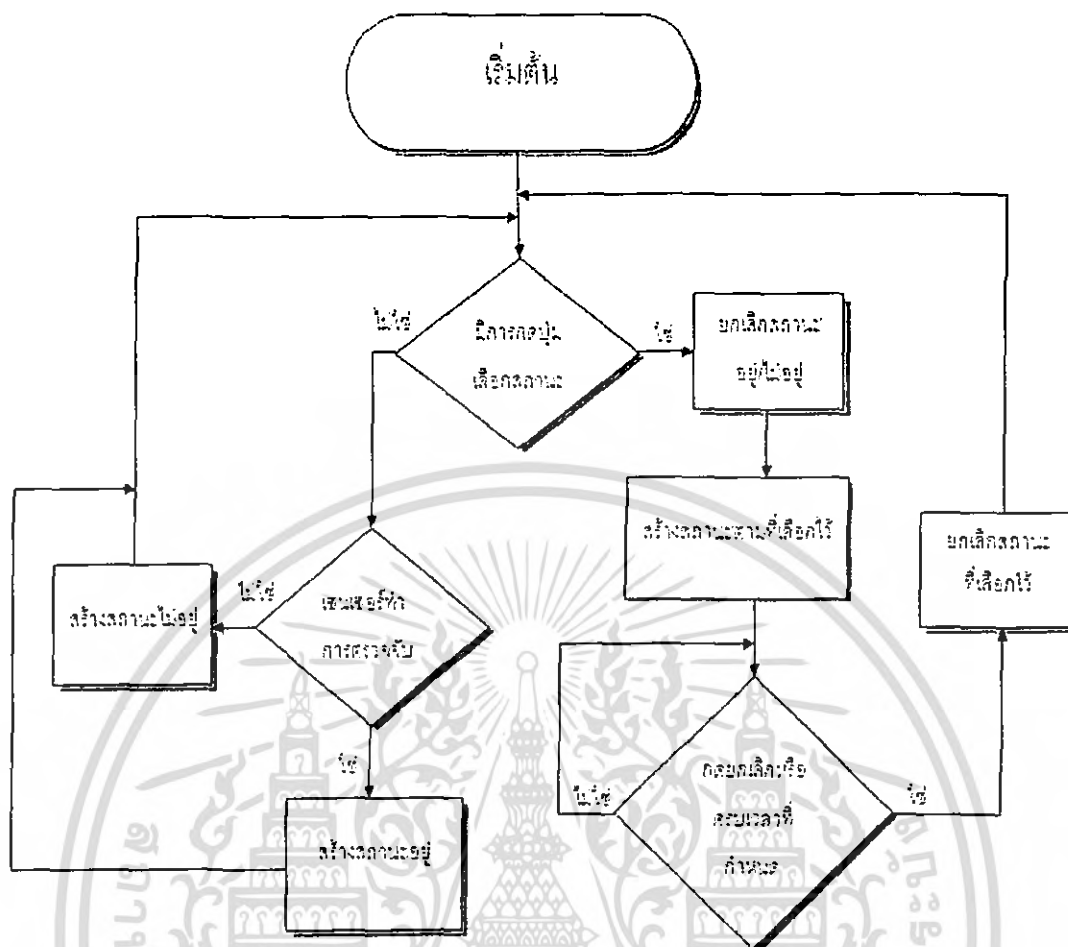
เริ่มต้น

ไม่ใช่

มีการกดปุ่ม เลือกสถานะ

ใช่

ยกเลิกสถานะ อยู่/ไม่อยู่

สร้างสถานะตามที่เลือกไว้

ยกเลิกสถานะ ที่เลือกไว้

ไม่ใช่

เซนเซอร์ทำ การตรวจจับ

สร้างสถานะไม่อยู่

ใช่

สร้างสถานะอยู่

ไม่ใช่

กดยกเลิกหรือ ครบเวลาที่ กำหนด

ใช่